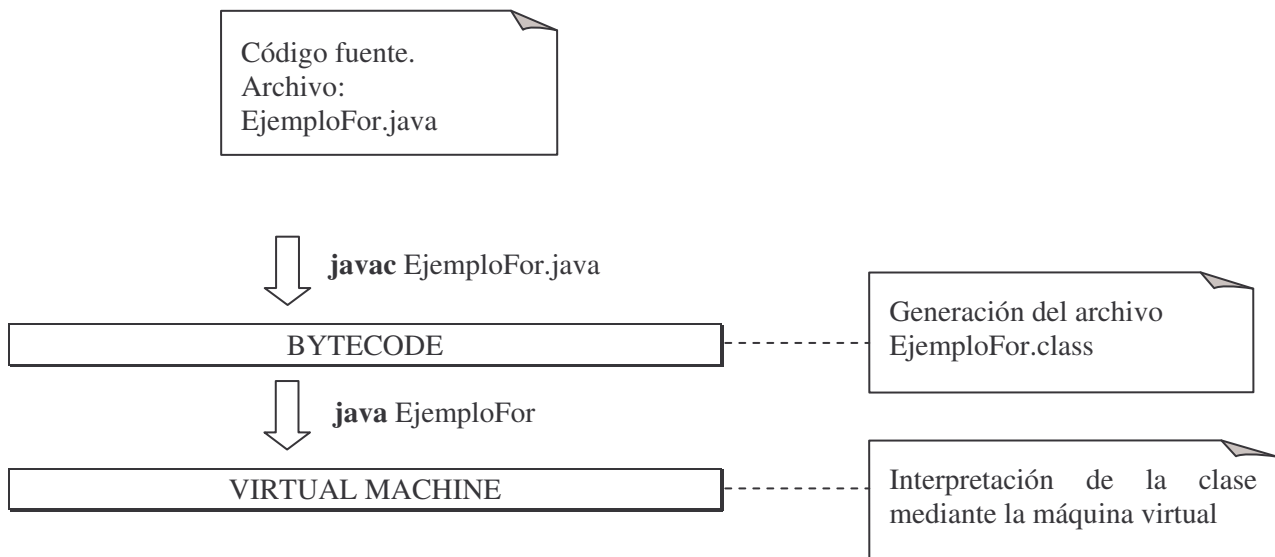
Código fuente.
Archivo:
EjemploFor.java

**javac** EjemploFor.java

BYTECODE

Generación del archivo EjemploFor.class

**java** EjemploFor

VIRTUAL MACHINE

Interpretación de la clase mediante la máquina virtual